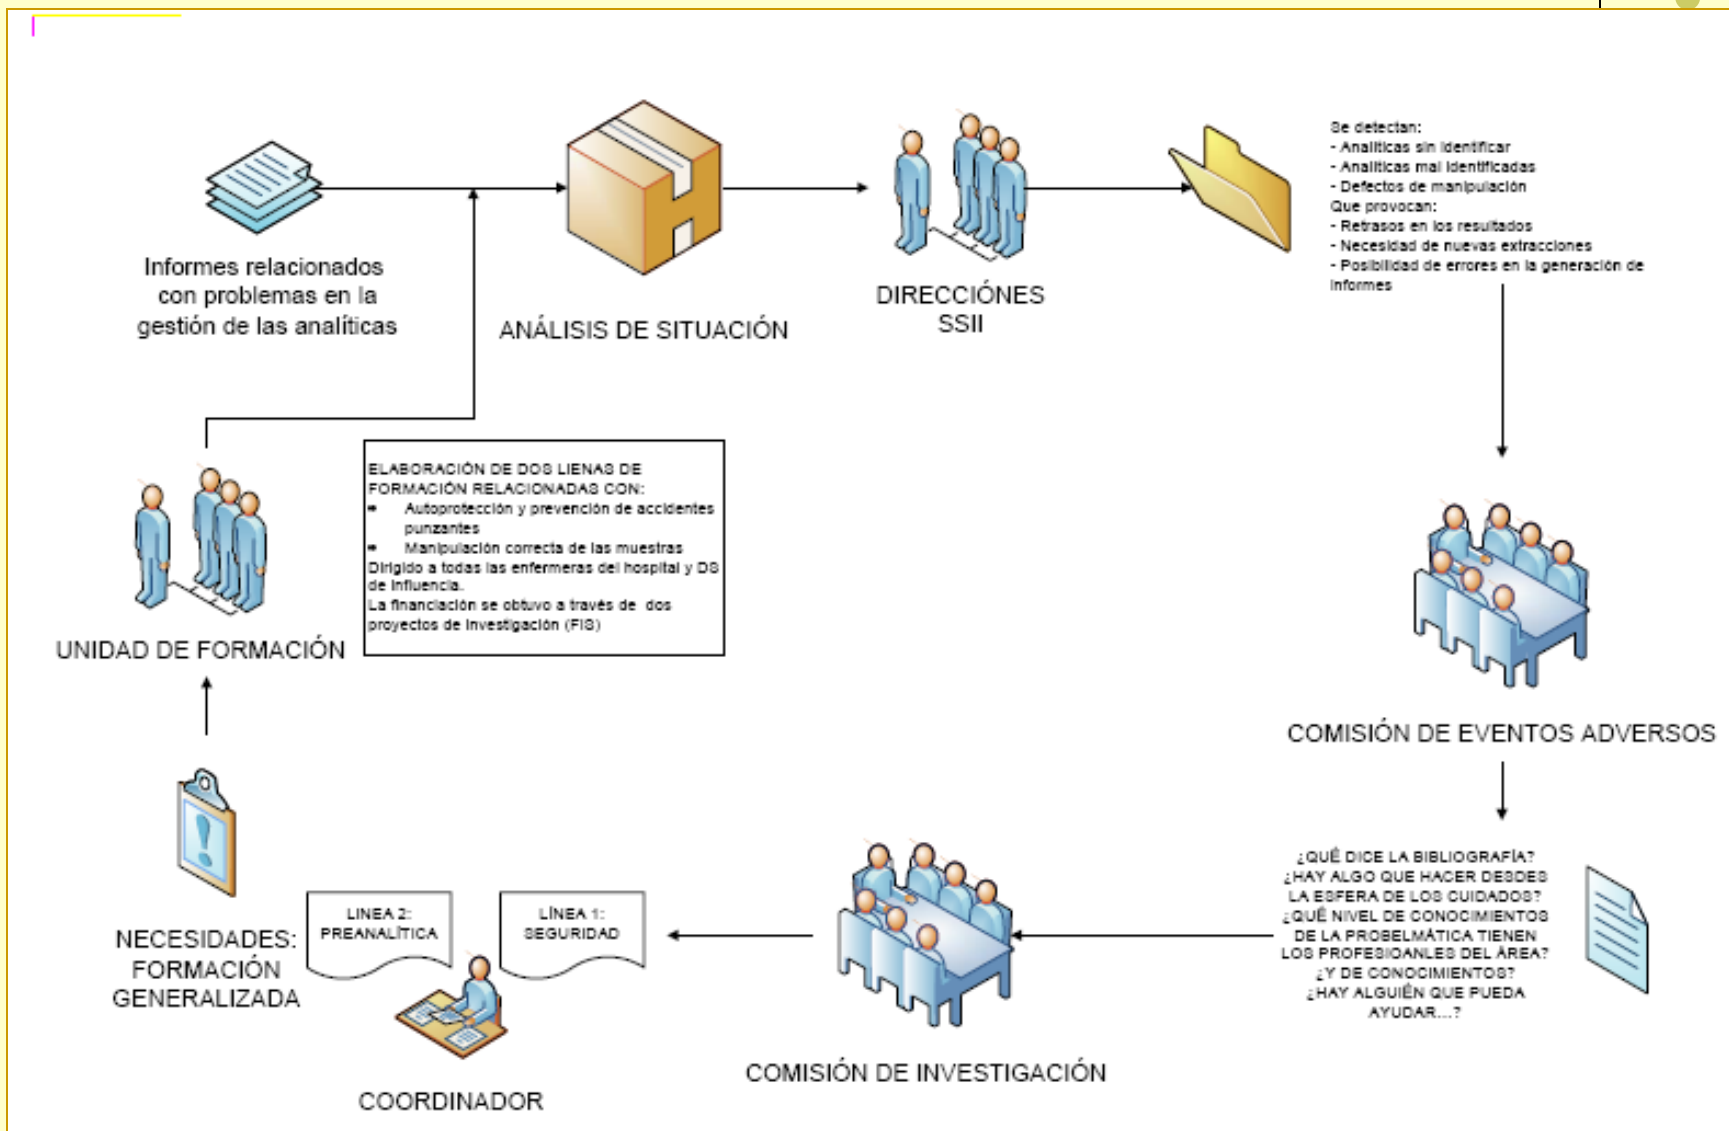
Informes relacionados con problemas en la gestión de las analíticas

ANÁLISIS DE SITUACIÓN

DIRECCIÓNES SSII

Se detectan:
- Analíticas sin identificar
- Analíticas mal identificadas
- Defectos de manipulación
Que provocan:
- Retrasos en los resultados
- Necesidad de nuevas extracciones
- Posibilidad de errores en la generación de informes

ELABORACIÓN DE DOS LIENAS DE FORMACIÓN RELACIONADAS CON:
• Autoprotección y prevención de accidentes punzantes
• Manipulación correcta de las muestras
Dirigido a todas las enfermeras del hospital y DS de influencia.
La financiación se obtuvo a través de dos proyectos de investigación (FIS)

UNIDAD DE FORMACIÓN

COMISIÓN DE EVENTOS ADVERSOS

¿QUÉ DICE LA BIBLIOGRAFÍA? ¿HAY ALGO QUE HACER DESDES LA ESFERA DE LOS CUIDADOS? ¿QUÉ NIVEL DE CONOCIMIENTOS DE LA PROBELMÁTICA TIENEN LOS PROFESIOANLES DEL ÁREA? ¿Y DE CONOCIMIENTOS? ¿HAY ALGUIÉN QUE PUEDA AYUDAR…?

NECESIDADES: FORMACIÓN GENERALIZADA

LINEA 2: PREANALÍTICA

LÍNEA 1: SEGURIDAD

COORDINADOR

COMISIÓN DE INVESTIGACIÓN